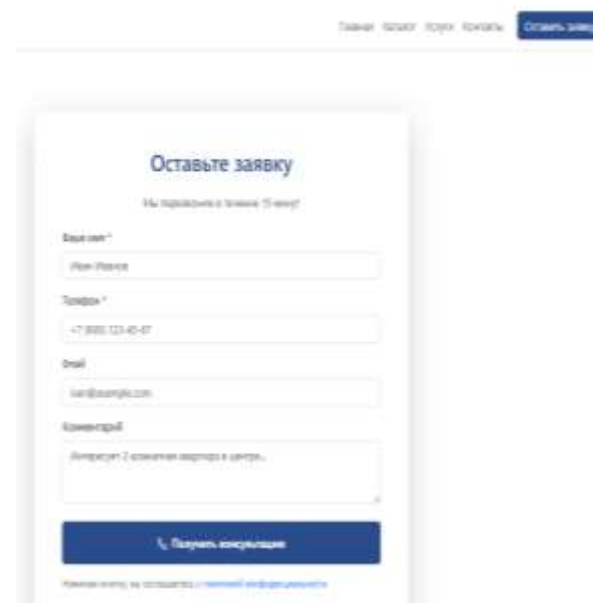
Главная Каталог Услуги Контакты Оставить заявку

Оставьте заявку

Мы перезвоним в течение 15 минут

Ваше имя *

Иван Иванов

Телефон *

+7 (999) 123-45-67

Email

ivan@example.com

Комментарий

Интересует 2-комнатная квартира в центре...

Получить консультацию

Нажимая кнопку, вы соглашаетесь с политикой конфиденциальности